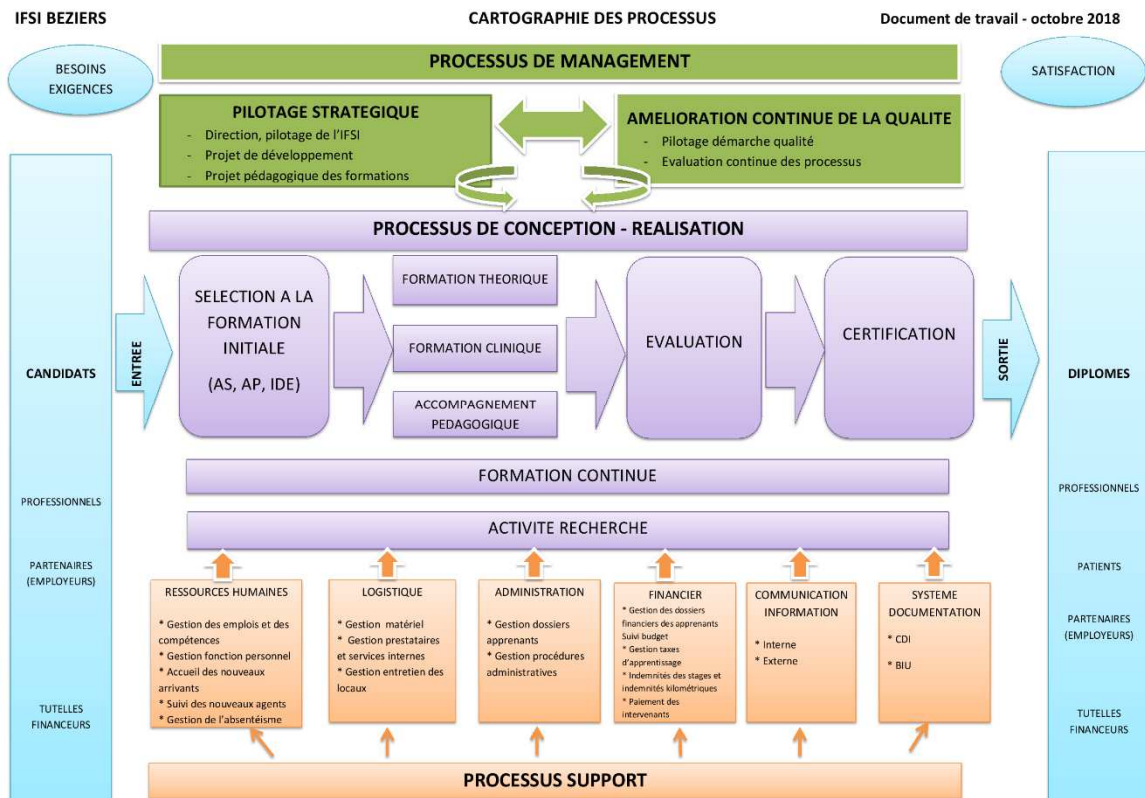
IFSI BEZIERS

CARTOGRAPHIE DES PROCESSUS

Document de travail - octobre 2018

BESOINS EXIGENCES

PROCESSUS DE MANAGEMENT

SATISFACTION

PILOTAGE STRATEGIQUE
- Direction, pilotage de l'IFSI
- Projet de développement
- Projet pédagogique des formations

AMELIORATION CONTINUE DE LA QUALITE
- Pilotage démarche qualité
- Evaluation continue des processus

PROCESSUS DE CONCEPTION - REALISATION

CANDIDATS

ENTREE

SELECTION A LA FORMATION INITIALE

(AS, AP, IDE)

FORMATION THEORIQUE

FORMATION CLINIQUE

ACCOMPAGNEMENT PEDAGOGIQUE

EVALUATION

CERTIFICATION

SORTIE

DIPLOMES

FORMATION CONTINUE

PROFESSIONNELS

PROFESSIONNELS

ACTIVITE RECHERCHE

PARTENAIRES (EMPLOYEURS)

PATIENTS

RESSOURCES HUMAINES
* Gestion des emplois et des compétences
* Gestion fonction personnel
* Accueil des nouveaux arrivants
* Suivi des nouveaux agents
* Gestion de l'absentéisme

LOGISTIQUE
* Gestion matériel
* Gestion prestataires et services internes
* Gestion entretien des locaux

ADMINISTRATION
* Gestion dossiers apprenants
* Gestion procédures administratives

FINANCIER
* Gestion des dossiers financiers des apprenants
Suivi budget
* Gestion taxes d'apprentissage
* Indemnités des stages et indemnités kilométriques
* Paiement des intervenants

COMMUNICATION INFORMATION
* Interne
* Externe

SYSTEME DOCUMENTATION
* CDI
* BIU

PARTENAIRES (EMPLOYEURS)

TUTELLES FINANCEURS

TUTELLES FINANCEURS

PROCESSUS SUPPORT